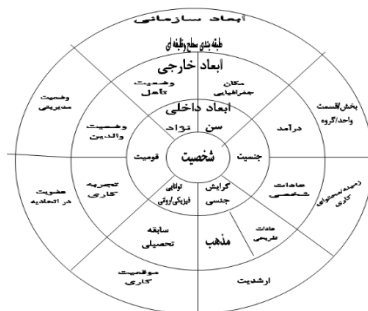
ابعاد سازمانی

طبقه بندی سطح وظیفه ای

ابعاد خارجی

ابعاد داخلی

شخصیت

سن

نژاد

جنسیت

گرایش جنسی

توانایی فیزیکی/روانی

قومیت

سکان جغرافیایی

وضعیت تأهل

وضعیت والدین

درآمد

عادات شخصی

عادات تفریحی

مذهب

سابقه تحصیلی

تجربه کاری

وضعیت مدیریتی

بخش/قسمت واحد/گروه

زمینه محتوای کاری

ارشدیت

موقعیت کاری

عضویت در اتحادیه